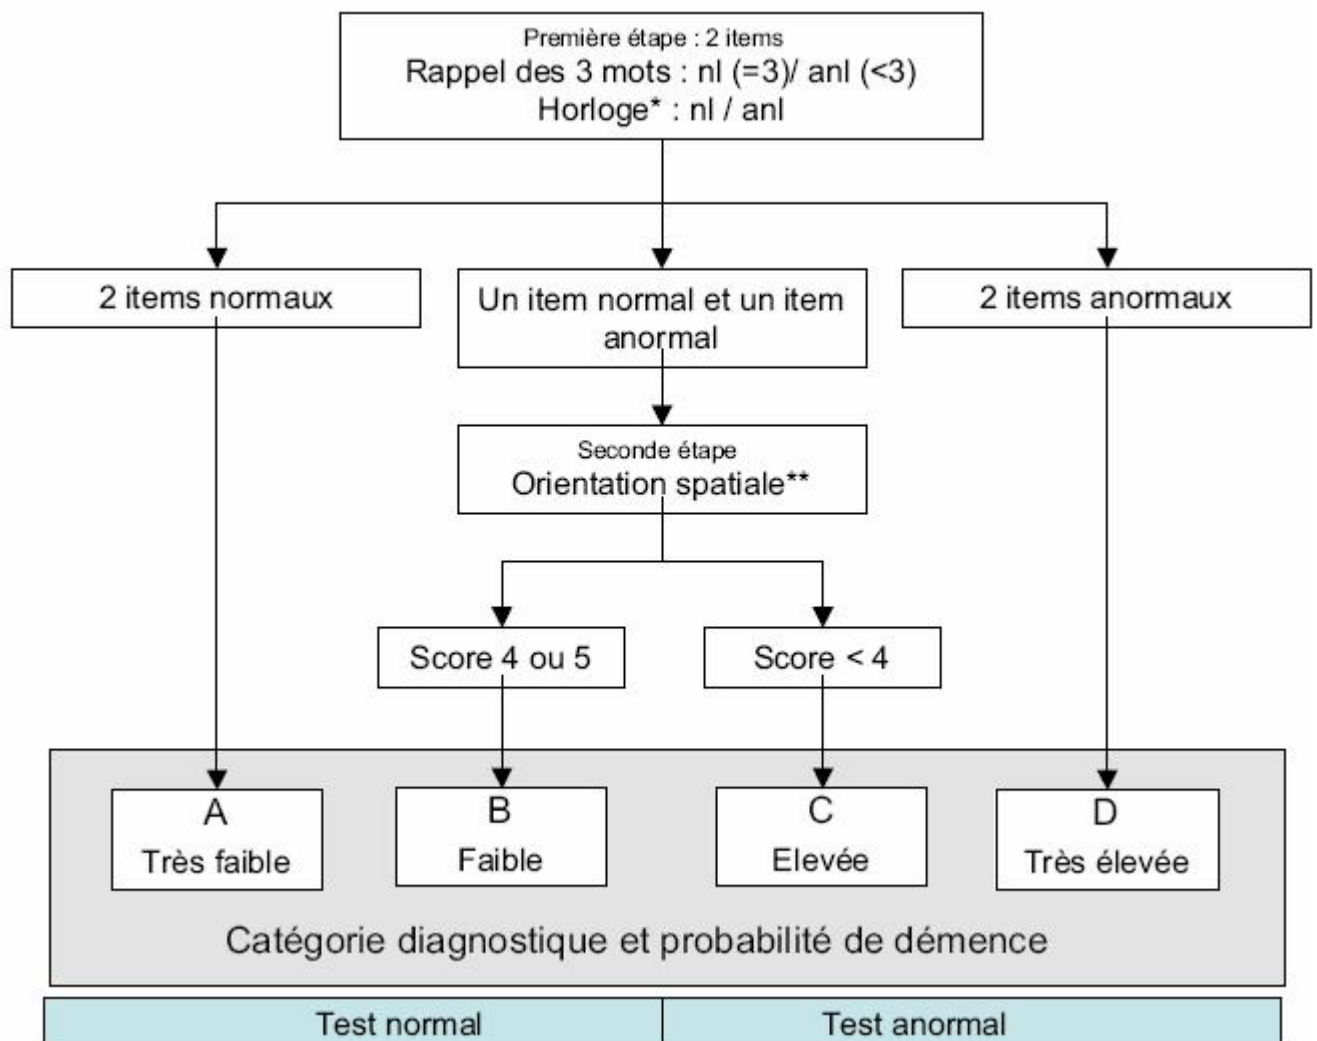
Première étape : 2 items
Rappel des 3 mots : nl (=3)/ anl (<3)
Horloge* : nl / anl

2 items normaux

Un item normal et un item anormal

2 items anormaux

Seconde étape
Orientation spatiale**

Score 4 ou 5

Score < 4

A
Très faible

B
Faible

C
Elevée

D
Très élevée

Catégorie diagnostique et probabilité de démence

| Test normal | Test anormal |
|---|---|